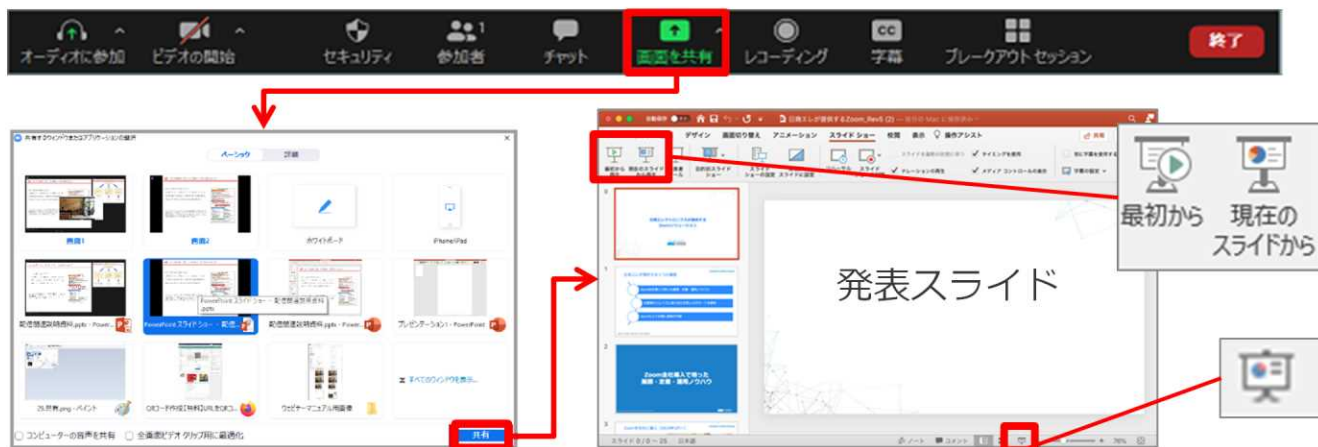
オーディオに参加 ビデオの開始 セキュリティ 参加者 1 チャット 画面を共有 レコーディング 字幕 ブレークアウト セッション 終了

共有するウィンドウまたはアプリケーションの選択
ベーシック 詳細
画面1 画面2 ホワイトボード iPhone/iPad
配信環境説明資料.pptx - PowerPoint
PowerPoint スライド ショー - 配信...
PowerPoint スライド ショー - 配信環境説明資料.pptx
配信環境説明資料.pptx - PowerPoint
プレゼンテーション1 - PowerPoint
ZS所有.png - ペイント
QRコード作成[無料]URLを...
ウェビナーマニュアル用画像
すべてのウィンドウを表示...
コンピューターの音声を共有 全画面ビデオ クリップ用に最適化
共有

デザイン 画面切り替え アニメーション スライド ショー 校閲 表示 操作アシスト
最初から 現在のスライドから
最初から
現在のスライドから
発表スライド
Zoom会社導入で使った機器・設備・運用ノウハウ
スライド 2 / 25